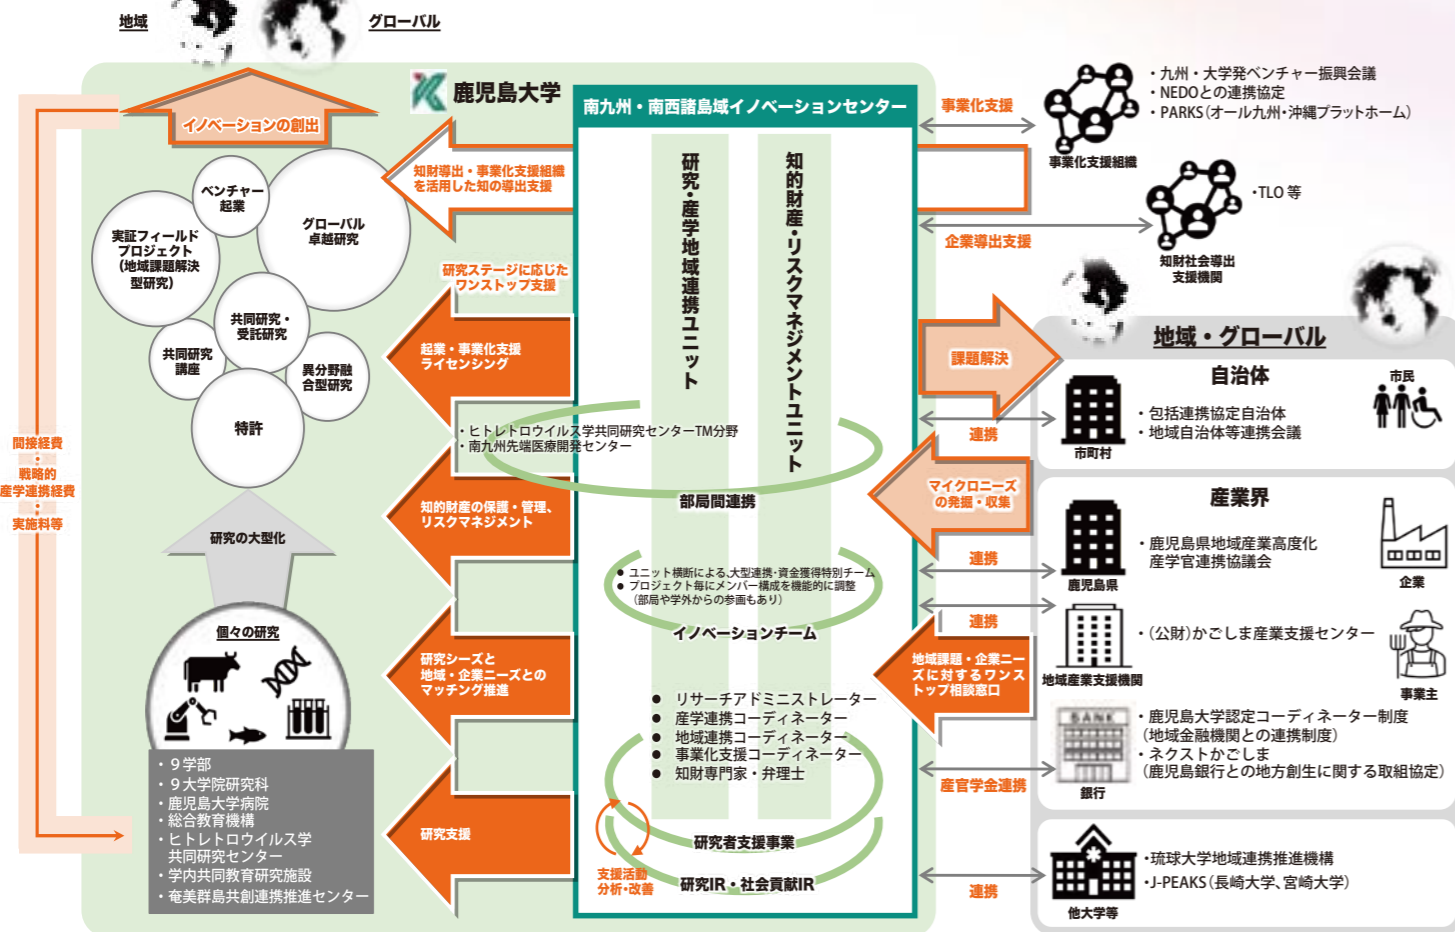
地域　グローバル

鹿児島大学

イノベーションの創出

ベンチャー起業
グローバル卓越研究
実証フィールドプロジェクト（地域課題解決型研究）
共同研究・受託研究
共同研究講座
異分野融合型研究
特許

研究の大型化

個々の研究

・９学部
・９大学院研究科
・鹿児島大学病院
・総合教育機構
・ヒトレトロウイルス学共同研究センター
・学内共同教育研究施設
・奄美群島共創推進センター

間接経費・戦略的産学連携経費・実施料等

知財導出・事業化支援組織を活用した知の導出支援
研究ステージに応じたワンストップ支援
起業・事業化支援ライセンシング
知的財産の保護・管理、リスクマネジメント
研究シーズと地域・企業ニーズとのマッチング推進
研究支援

南九州・南西諸島域イノベーションセンター

研究・産学地域連携ユニット
知的財産・リスクマネジメントユニット

・ヒトレトロウイルス学共同研究センターTM分野
・南九州先端医療開発センター
部局間連携

● ユニット横断による大型連携・資金獲得特別チーム
● プロジェクト毎にメンバー構成を機能的に調整（部局等学外からの参画もあり）
イノベーションチーム

● リサーチアドミニストレーター
● 産学連携コーディネーター
● 地域連携コーディネーター
● 事業化支援コーディネーター
● 知財専門家・弁理士

研究者支援事業
支援活動分析・改善
研究IR・社会貢献IR

事業化支援
事業化支援組織
・九州・大学発ベンチャー振興会議
・NEDOとの連携協定
・PARKS（オール九州・沖縄プラットホーム）

企業導出支援
知財社会導出支援機関
・TLO 等

課題解決
地域・グローバル
自治体
市民
・包括連携協定自治体
・地域自治体等連携会議
市町村
連携

マイクロニーズの発掘・収集
産業界
・鹿児島県地域産業高度化産学官連携協議会
鹿児島県
企業
連携
連携
・（公財）かごしま産業支援センター
地域産業支援機関
事業主
地域課題・企業ニーズに対するワンストップ相談窓口
BANK
・鹿児島大学認定コーディネーター制度（地域金融機関との連携制度）
・ネクストかごしま（鹿児島銀行との地方創生に関する取組協定）
銀行
産官学金連携

・琉球大学地域連携推進機構
・J-PEAKS（長崎大学、宮崎大学）
他大学等
連携